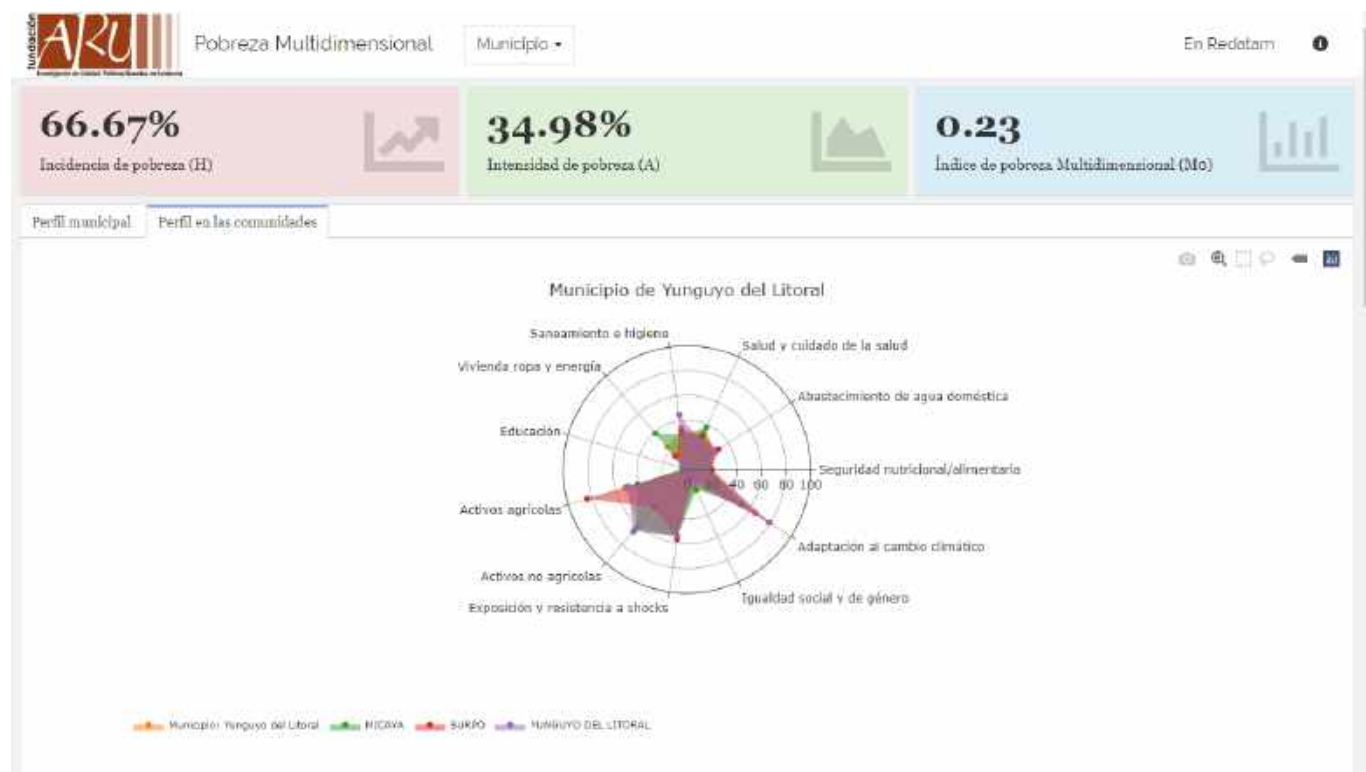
fundación ARU
Pobreza Multidimensional
Municipio ▾
En Redatam

66.67%
Incidencia de pobreza (H)

34.98%
Intensidad de pobreza (A)

0.23
Índice de pobreza Multidimensional (Mo)

Perfil municipal
Perfil en las comunidades

Municipio de Yunguyo del Litoral

Saneamiento e higiene
Salud y cuidado de la salud
Vivienda ropa y energía
Abastecimiento de agua doméstica
Educación
Seguridad nutricional/alimentaria
0 20 40 60 80 100
Activos agrícolas
Adaptación al cambio climático
Activos no agrícolas
Exposición y resistencia a shocks
Igualdad social y de género

Municipio: Yunguyo del Litoral
MICAYA
SURPO
YUNGUYO DEL LITORAL